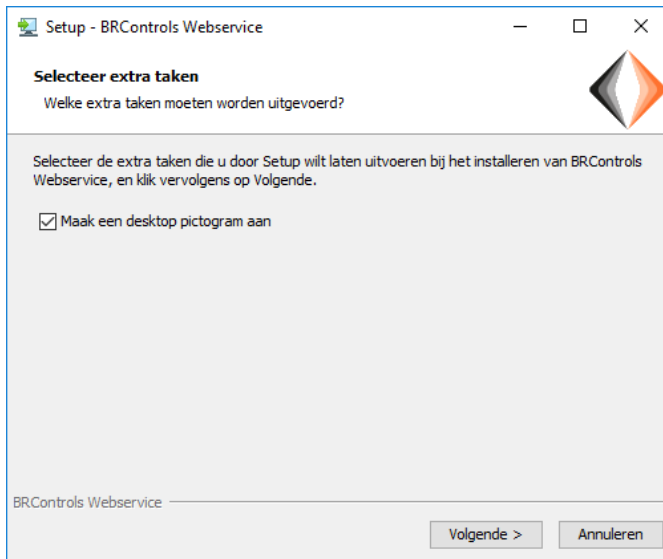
Setup - BRControls Webservice

Selecteer extra taken

Welke extra taken moeten worden uitgevoerd?

Selecteer de extra taken die u door Setup wilt laten uitvoeren bij het installeren van BRControls Webservice, en klik vervolgens op Volgende.

☑ Maak een desktop pictogram aan

BRControls Webservice

Volgende >

Annuleren